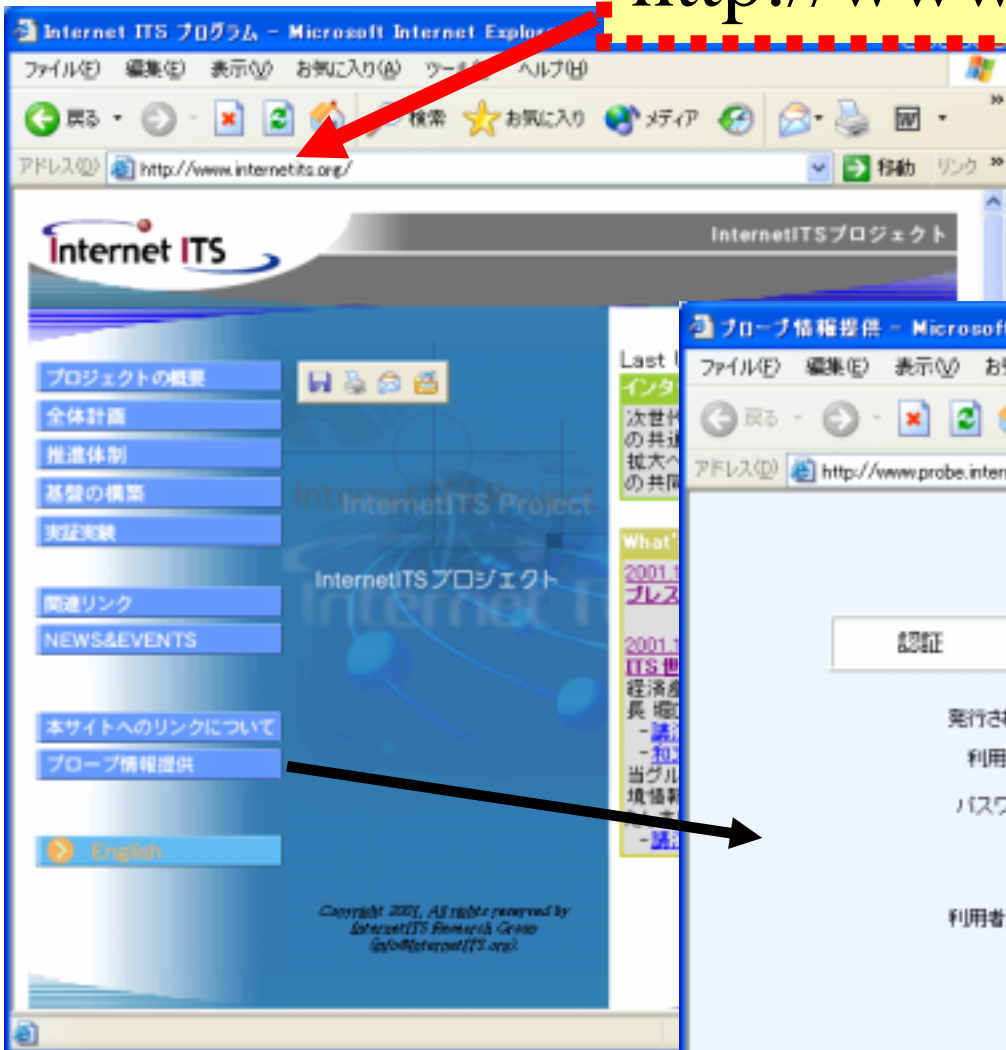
http://www.w

Internet ITS プログラム - Microsoft Internet Explorer

ファイル(F) 編集(E) 表示(V) お気に入り(A) ツール ヘルプ(H)

戻る 検索 お気に入り メディア

アドレス(D) http://www.internetits.org/ 移動 リンク

Internet ITS

InternetITSプロジェクト

プロジェクトの概要
全体計画
推進体制
基盤の構築
実証実験

関連リンク
NEWS&EVENTS

本サイトへのリンクについて
プローブ情報提供

English

InternetITS Project

InternetITSプロジェクト

Copyright 2001, All rights reserved by InternetITS Research Group (info@InternetITS.org)

Last
インタ
次世
の共
拡大
の共

What'
2001.1
プレス

2001.1
ITS
経済
長 堀
-議
-知
当グル
境情
-議

プローブ情報提供 - Microsoft

ファイル(F) 編集(E) 表示(V) お

戻る

アドレス(D) http://www.probe.inter

認証

発行さ

利用

パスワ

利用者